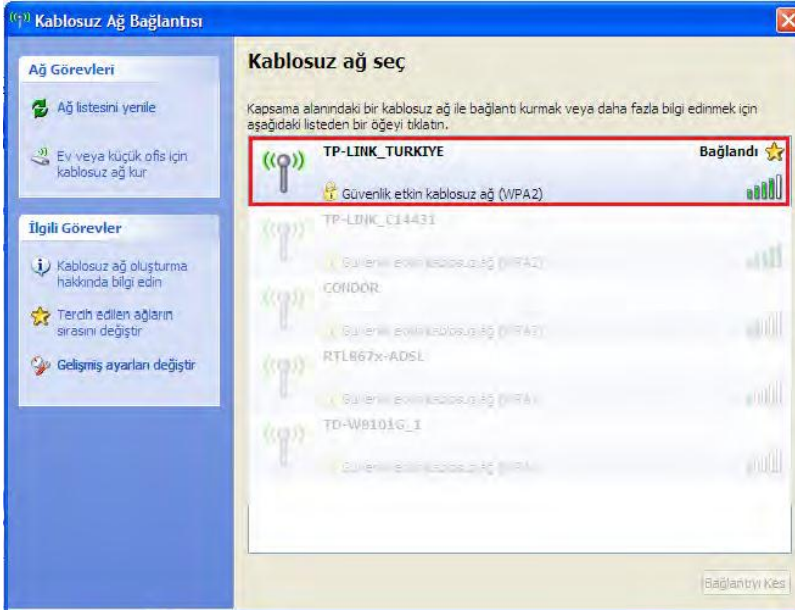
Kablosuz Ağ Bağlantısı

Ağ Görevleri

Ağ listesini yenile

Ev veya küçük ofis için kablosuz ağ kur

İlgili Görevler

Kablosuz ağ oluşturma hakkında bilgi edin

Tercih edilen ağların sırasını değiştir

Gelişmiş ayarları değiştir

Kablosuz ağ seç

Kapsama alanındaki bir kablosuz ağ ile bağlantı kurmak veya daha fazla bilgi edinmek için aşağıdaki listeden bir öğeyi tıklatın.

TP-LINK_TURKIYE
Bağlandı
Güvenlik etkin kablosuz ağ (WPA2)

TP-LINK_C14431
Güvenlik etkin kablosuz ağ (WPA2)

CONDOR
Güvenlik etkin kablosuz ağ (WPA2)

RTL867x-ADSL
Güvenlik etkin kablosuz ağ (WPA)

TD-W8101G_1
Güvenlik etkin kablosuz ağ (WPA)

Bağlantıyı Kes